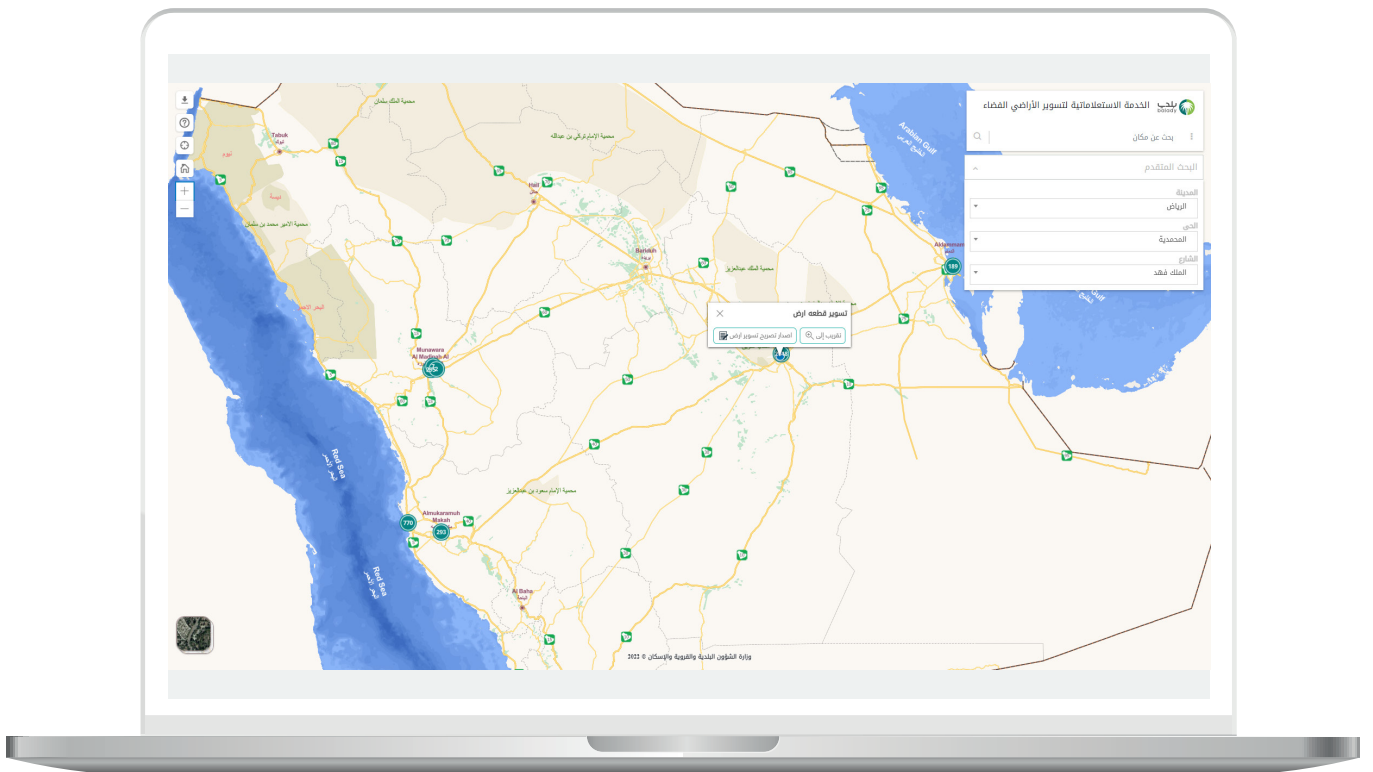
بلدي balady الخدمة الاستعلاماتية لتسوير الأراضي الفضاء

بحث عن مكان

البحث المتقدم

المدينة
الرياض

الحي
المحمدية

الشارع
الملك فهد

تسوير قطعه ارض
تقريب إلى
اصدار تصريح تسوير ارض

Tabuk
تبوك
Hail
حائل
Buraidah
Munawara Al Madinah Al
Almukaramuh Makah
Al Baha
Aldammam
Arabian Gulf
Red Sea
البحر الأحمر
محمية الملك سلمان
محمية الإمام تركي بن عبدالله
محمية الملك عبدالعزيز
محمية الإمام سعود بن عبدالعزيز
محمية الأمير محمد بن سلمان
189
770
293

وزارة الشؤون البلدية والقروية والإسكان © 2022